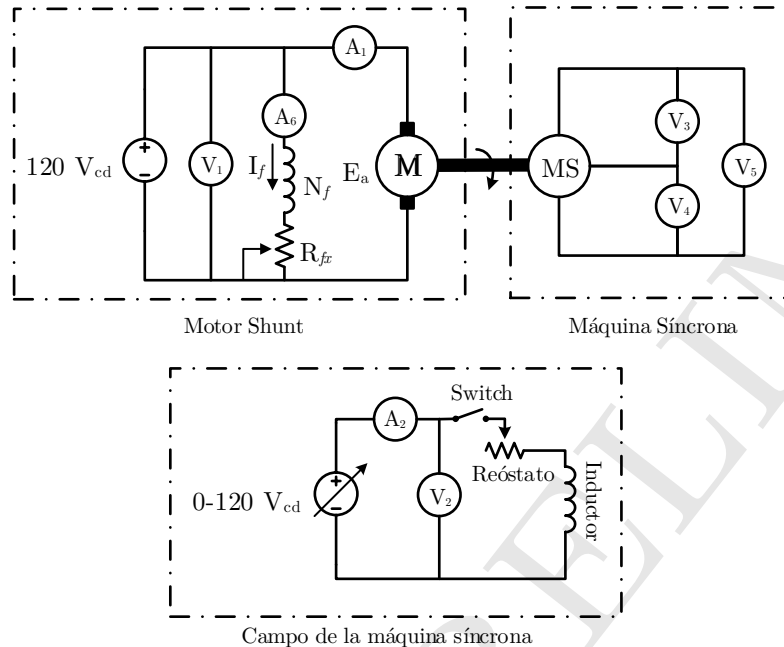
$A_1$

$A_6$

120 $V_{cd}$

$V_1$

$I_f$

$N_f$

$E_a$

M

$R_{fx}$

MS

$V_3$

$V_4$

$V_5$

Motor Shunt

Máquina Síncrona

Switch

$A_2$

Reóstato

Inductor

0-120 $V_{cd}$

$V_2$

Campo de la máquina síncrona